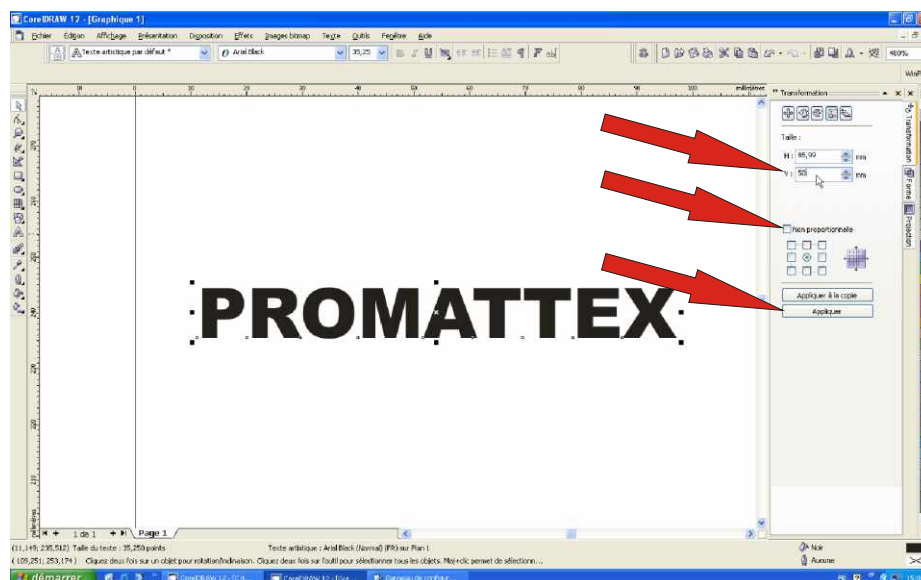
CorelDRAW 12 - [Graphique 1]

Fichier Edition Affichage Présentation Disposition Effets Images bitmap Texte Outils Fenêtre Aide

Texte artistique par défaut * Arial Black 35,25

millimètres

Transformation

Taille :

H : 85,99 mm

V : 50 mm

Non proportionnelle

Appliquer à la copie

Appliquer

Transformation Forme Projection

PROMATTEX

1 de 1 Page 1

(11,149; 235,512) Taille du texte : 35,250 points Texte artistique : Arial Black (Normal) (FR) sur Plan 1

(109,251; 253,174) Cliquez deux fois sur un objet pour rotation/inclinaison. Cliquez deux fois sur l'outil pour sélectionner tous les objets. Maj+clic permet de sélectionn...

Noir

Aucune

démarrer CorelDRAW 12 - [Gr... CorelDRAW 12 - [Gra... Panneau de configur...